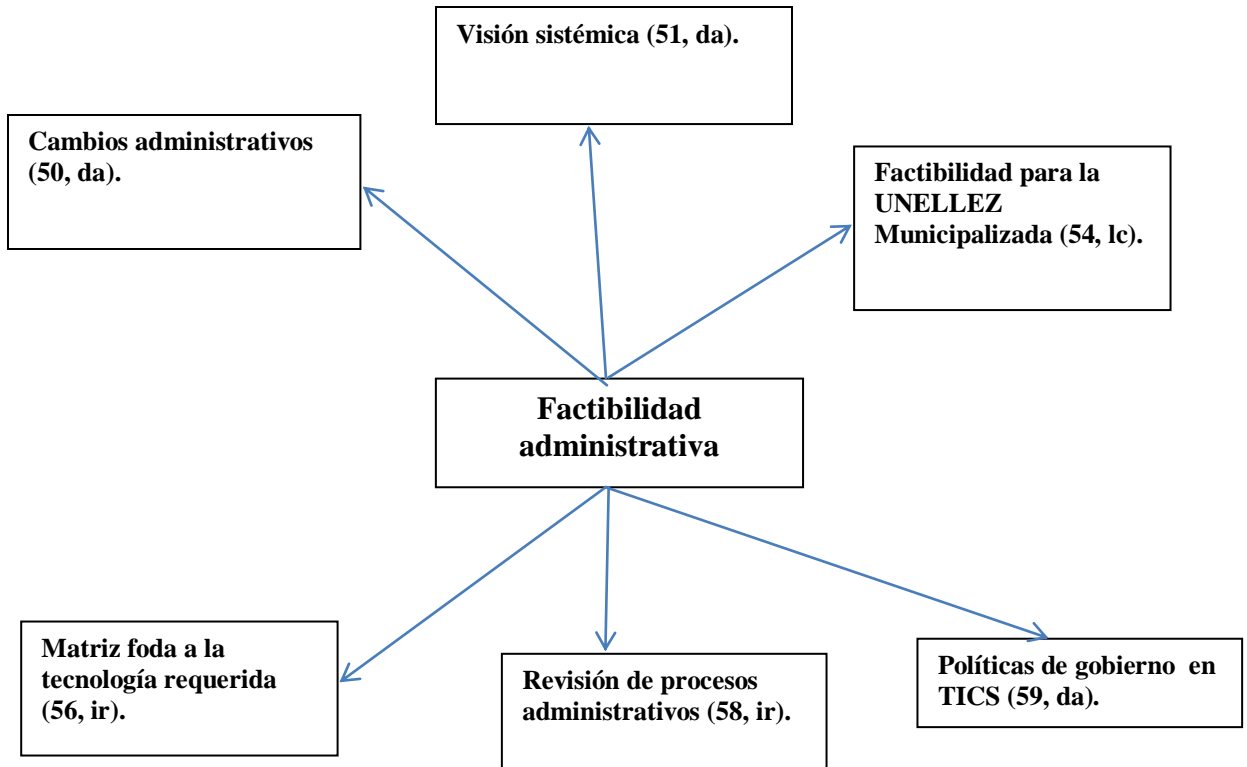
Visión sistémica (51, da).

Cambios administrativos (50, da).

Factibilidad para la UNELLEZ Municipalizada (54, lc).

Factibilidad administrativa

Matriz foda a la tecnología requerida (56, ir).

Revisión de procesos administrativos (58, ir).

Políticas de gobierno en TICS (59, da).